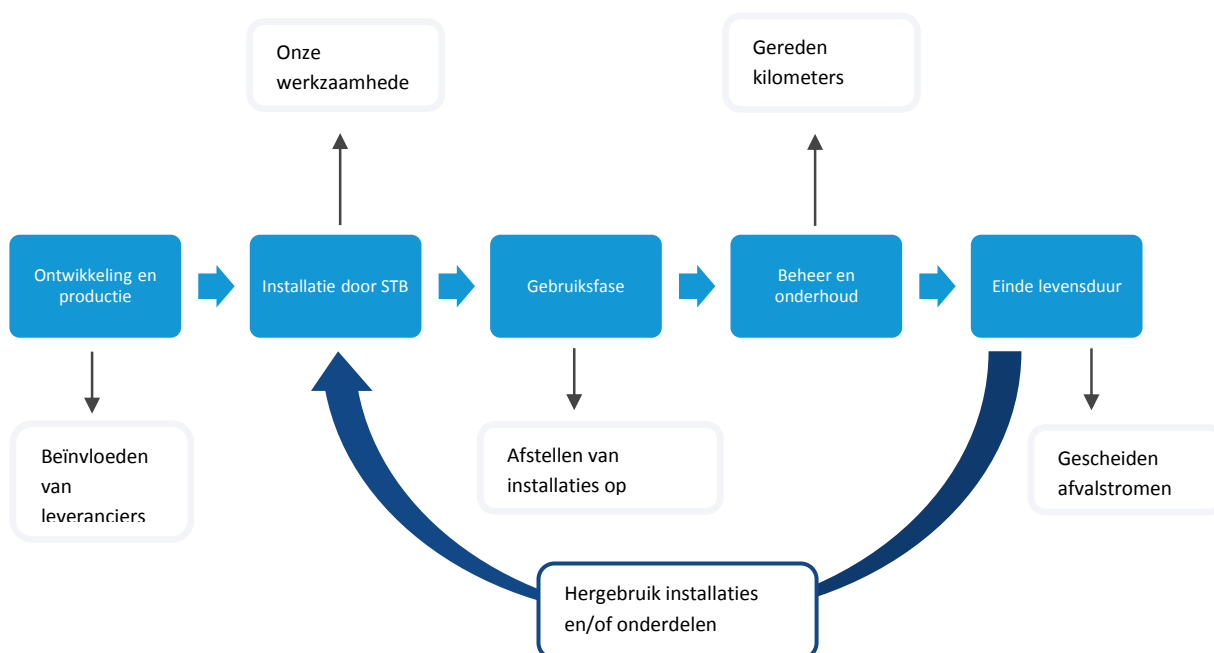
Onze werkzaamhede

Gereden kilometers

Ontwikkeling en productie

Installatie door STB

Gebruiksfase

Beheer en onderhoud

Einde levensduur

Beïnvloeden van leveranciers

Afstellen van installaties op

Gescheiden afvalstromen

Hergebruik installaties en/of onderdelen